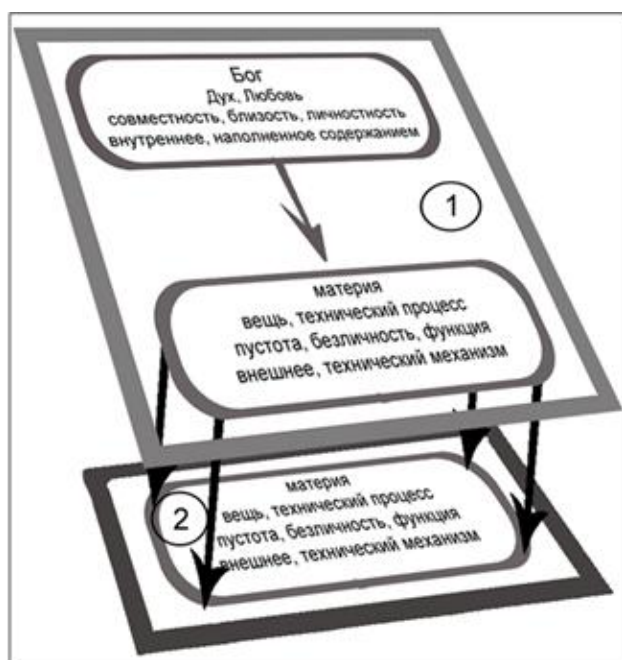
Бог
Дух, Любовь
совместность, близость, личностность
внутреннее, наполненное содержанием

1

материя
вещь, технический процесс
пустота, безличность, функция
внешнее, технический механизм

материя
вещь, технический процесс
пустота, безличность, функция
внешнее, технический механизм

2